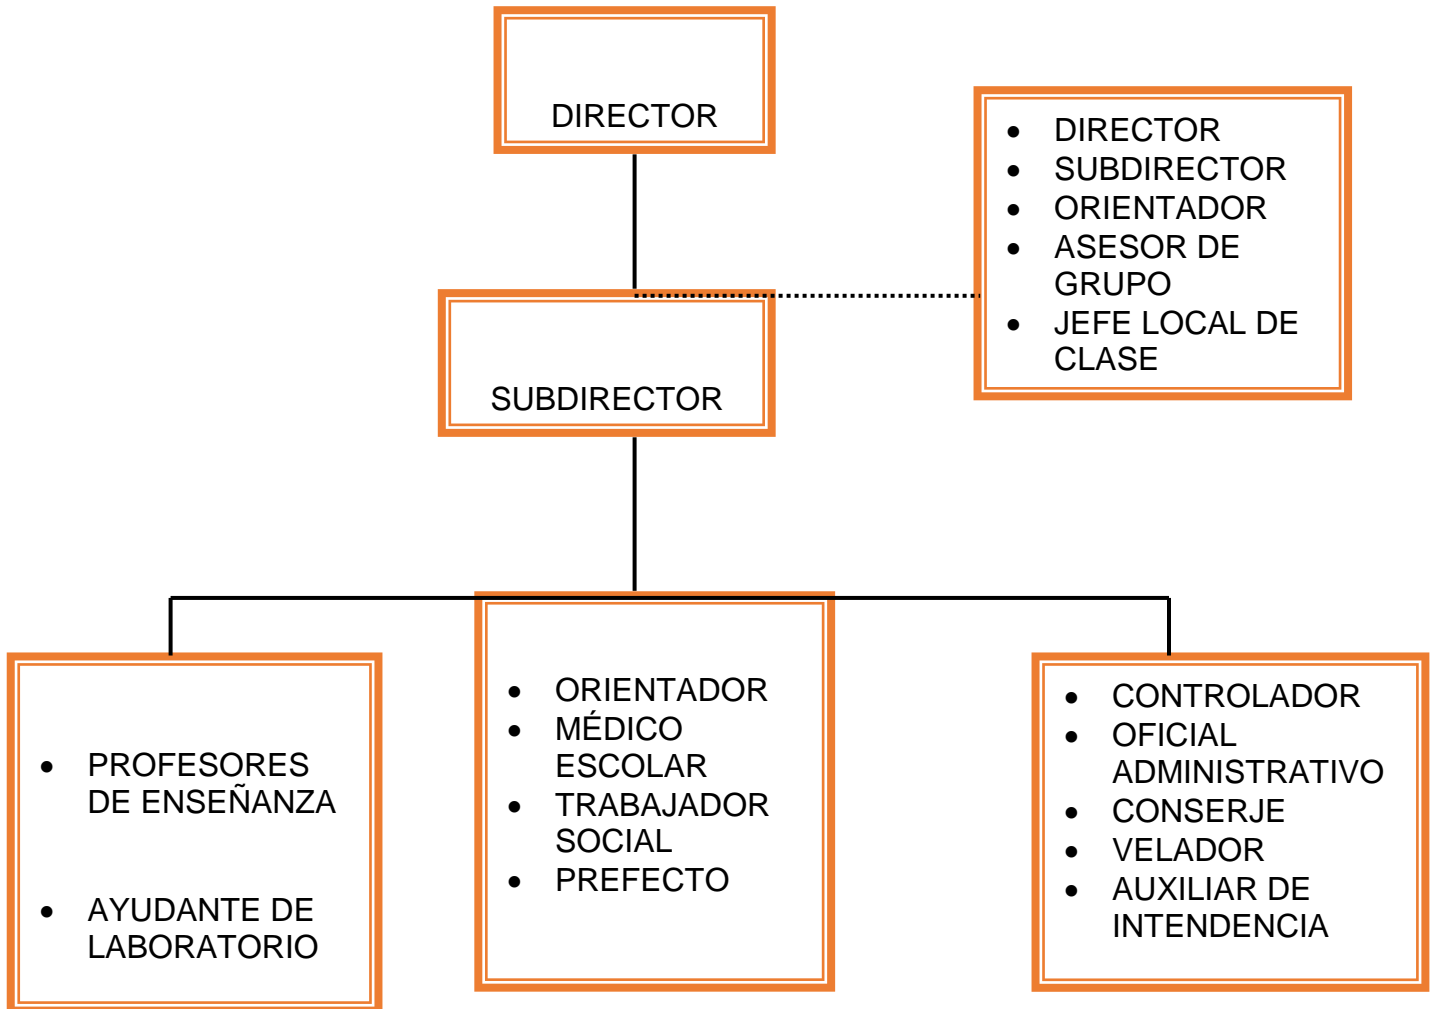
DIRECTOR

- DIRECTOR
- SUBDIRECTOR
- ORIENTADOR
- ASESOR DE GRUPO
- JEFE LOCAL DE CLASE

SUBDIRECTOR

- PROFESORES DE ENSEÑANZA
- AYUDANTE DE LABORATORIO

- ORIENTADOR
- MÉDICO ESCOLAR
- TRABAJADOR SOCIAL
- PREFECTO

- CONTROLADOR
- OFICIAL ADMINISTRATIVO
- CONSERJE
- VELADOR
- AUXILIAR DE INTENDENCIA